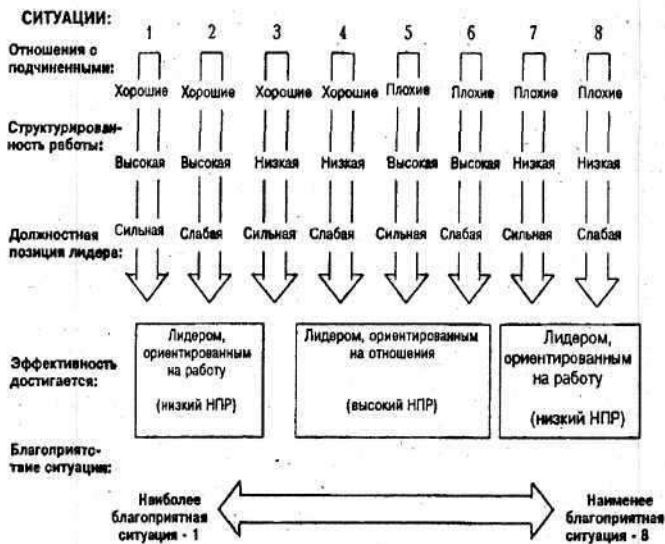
СИТУАЦИИ:

| | 1 | 2 | 3 | 4 | 5 | 6 | 7 | 8 |
|---|---|---|---|---|---|---|---|---|
| Отношения с подчиненными: | Хорошие | Хорошие | Хорошие | Хорошие | Плохие | Плохие | Плохие | Плохие |
| Структурированность работы: | Высокая | Высокая | Низкая | Низкая | Высокая | Высокая | Низкая | Низкая |
| Должностная позиция лидера: | Сильная | Слабая | Сильная | Слабая | Сильная | Слабая | Сильная | Слабая |

Эффективность достигается:

Лидером, ориентированным на работу (низкий НПР)

Лидером, ориентированным на отношения (высокий НПР)

Лидером, ориентированным на работу (низкий НПР)

Благоприятствие ситуации:

Наиболее благоприятная ситуация - 1

Наименее благоприятная ситуация - 8